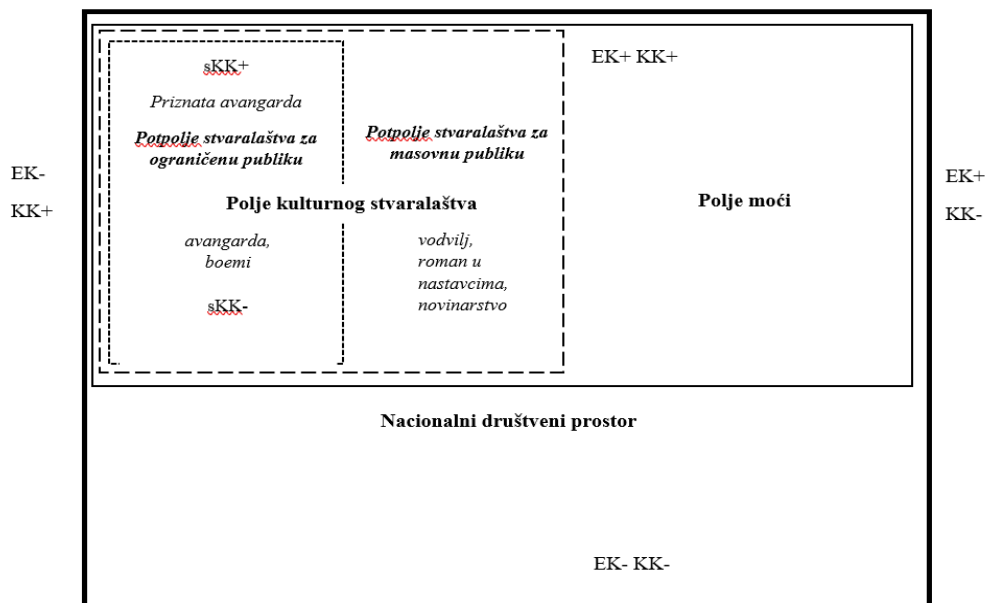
sKK+

Priznata avangarda

Potpolje stvaralaštva za ograničenu publiku

Potpolje stvaralaštva za masovnu publiku

EK+ KK+

EK-
KK+

Polje kulturnog stvaralaštva

Polje moći

EK+
KK-

avangarda, boemi

vodvilj, roman u nastavcima, novinarstvo

sKK-

Nacionalni društveni prostor

EK- KK-